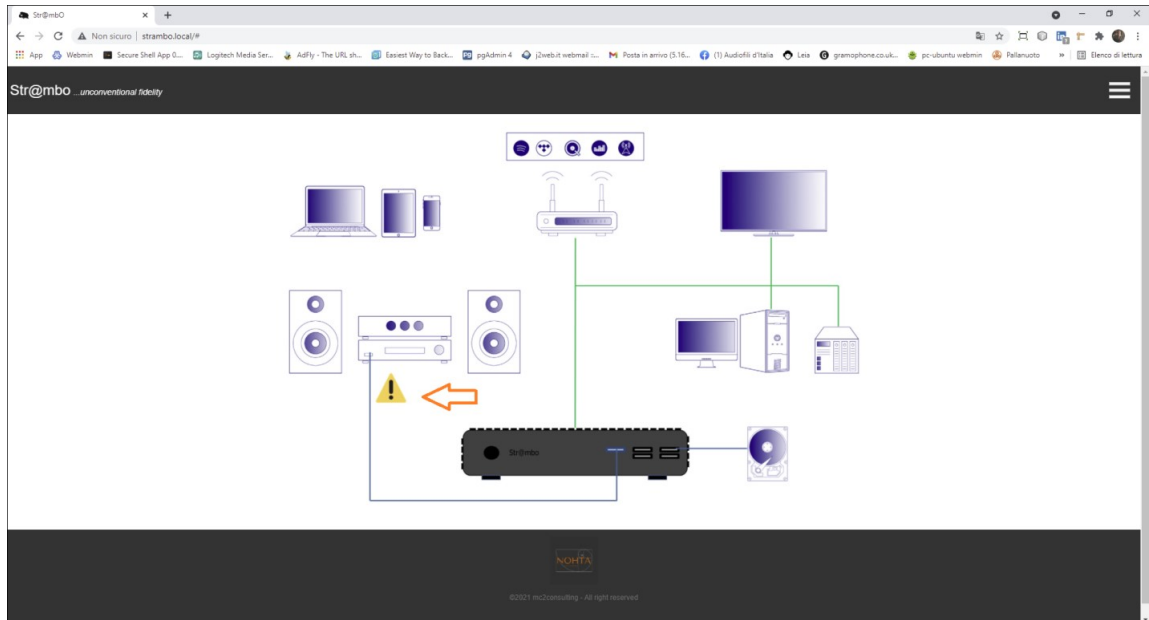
Str@mbO
Non sicuro | strambo.local/#
App Webmin Secure Shell App 0... Logitech Media Ser... AdFly - The URL sh... Easiest Way to Back... pgAdmin 4 j2web.it webmail :... Posta in arrivo (5.16... (1) Audiofili d'Italia Leia gramophone.co.uk... pc-ubuntu webmin Pallanuoto » Elenco di lettura

Str@mbo ...unconventional fidelity

Str@mbo

NOHTA

©2021 mc2consulting - All right reserved